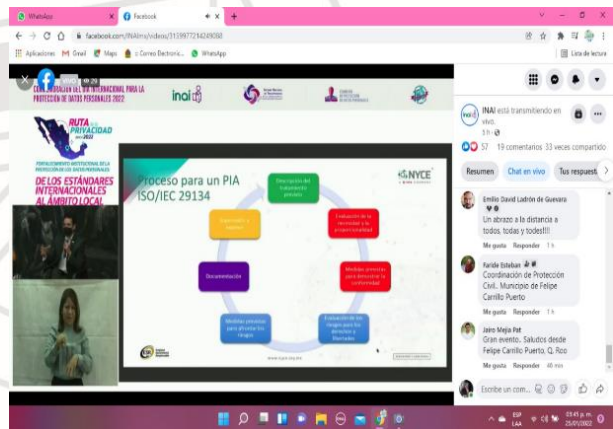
WhatsApp × Facebook × +

facebook.com/INAImx/videos/3139977216249098

Aplicaciones Gmail Maps Correo Electrónic... WhatsApp Lista de lectura

VIVO 20

CONMEMORACIÓN DEL DÍA INTERNACIONAL PARA LA PROTECCIÓN DE DATOS PERSONALES 2022

inai

RUTA de la PRIVACIDAD 2022

FORTALECIMIENTO INSTITUCIONAL EN LA PROTECCIÓN DE LOS DATOS PERSONALES

DE LOS ESTÁNDARES INTERNACIONALES AL ÁMBITO LOCAL

Proceso para un PIA ISO/IEC 29134

NYCE

Descripción del tratamiento previsto

Evaluación de la necesidad y la proporcionalidad

Medidas previstas para demostrar la conformidad

Evaluación de los riesgos para los derechos y libertades

Medidas previstas para afrontar los riesgos

Documentación

Seguimiento y revisión

www.nyce.org.mx

INAI está transmitiendo en vivo.
1 h

57 19 comentarios 33 veces compartido

Resumen Chat en vivo Tus respuestas

Emilio David Ladrón de Guevara
Un abrazo a la distancia a todos, todas y todes!!!
Me gusta Responder 1 h

Yaride Esteban
Coordinación de Protección Civil.. Municipio de Felipe Carrillo Puerto
Me gusta Responder 1 h

Jairo Mejia Pat
Gran evento.. Saludos desde Felipe Carrillo Puerto, Q. Roo
Me gusta Responder 46 min

Escribe un com...

ESP LAA 03:45 p. m. 25/01/2022